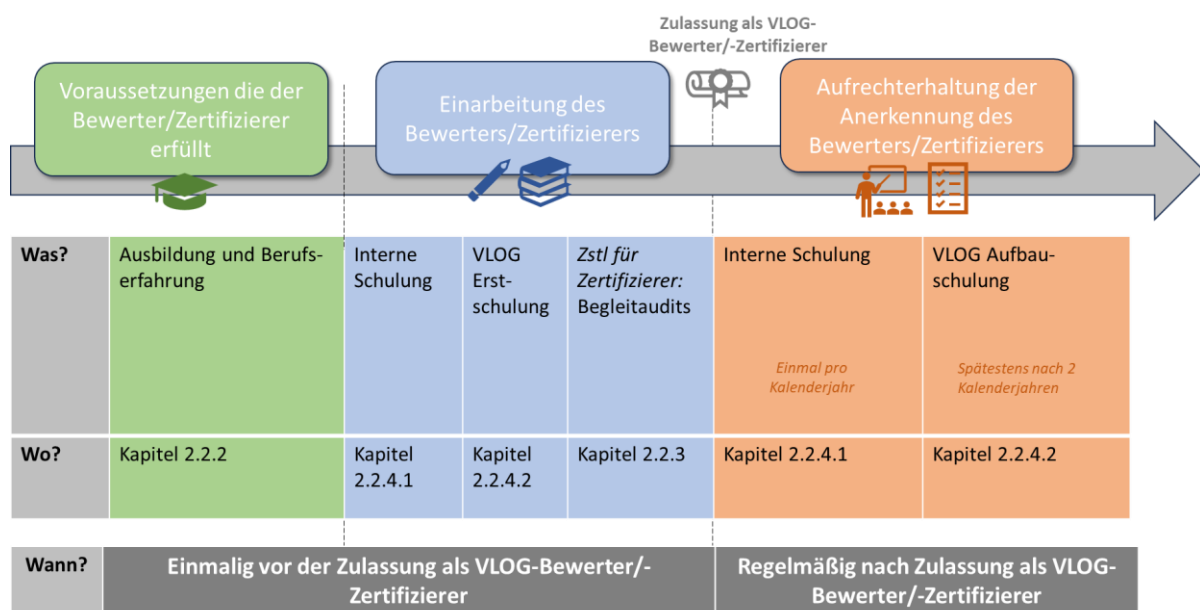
Zulassung als VLOG-Bewerter/-Zertifizierer

Voraussetzungen die der Bewerter/Zertifizierer erfüllt

Einarbeitung des Bewerters/Zertifizierers

Aufrechterhaltung der Anerkennung des Bewerters/Zertifizierers

| Was? | Ausbildung und Berufserfahrung | Interne Schulung | VLOG Erstschulung | *Zstl für Zertifizierer:* Begleitaudits | Interne Schulung *Einmal pro Kalenderjahr* | VLOG Aufbauschulung *Spätestens nach 2 Kalenderjahren* |
|---|---|---|---|---|---|---|
| Wo? | Kapitel 2.2.2 | Kapitel 2.2.4.1 | Kapitel 2.2.4.2 | Kapitel 2.2.3 | Kapitel 2.2.4.1 | Kapitel 2.2.4.2 |

Wann? Einmalig vor der Zulassung als VLOG-Bewerter/-Zertifizierer

Regelmäßig nach Zulassung als VLOG-Bewerter/-Zertifizierer